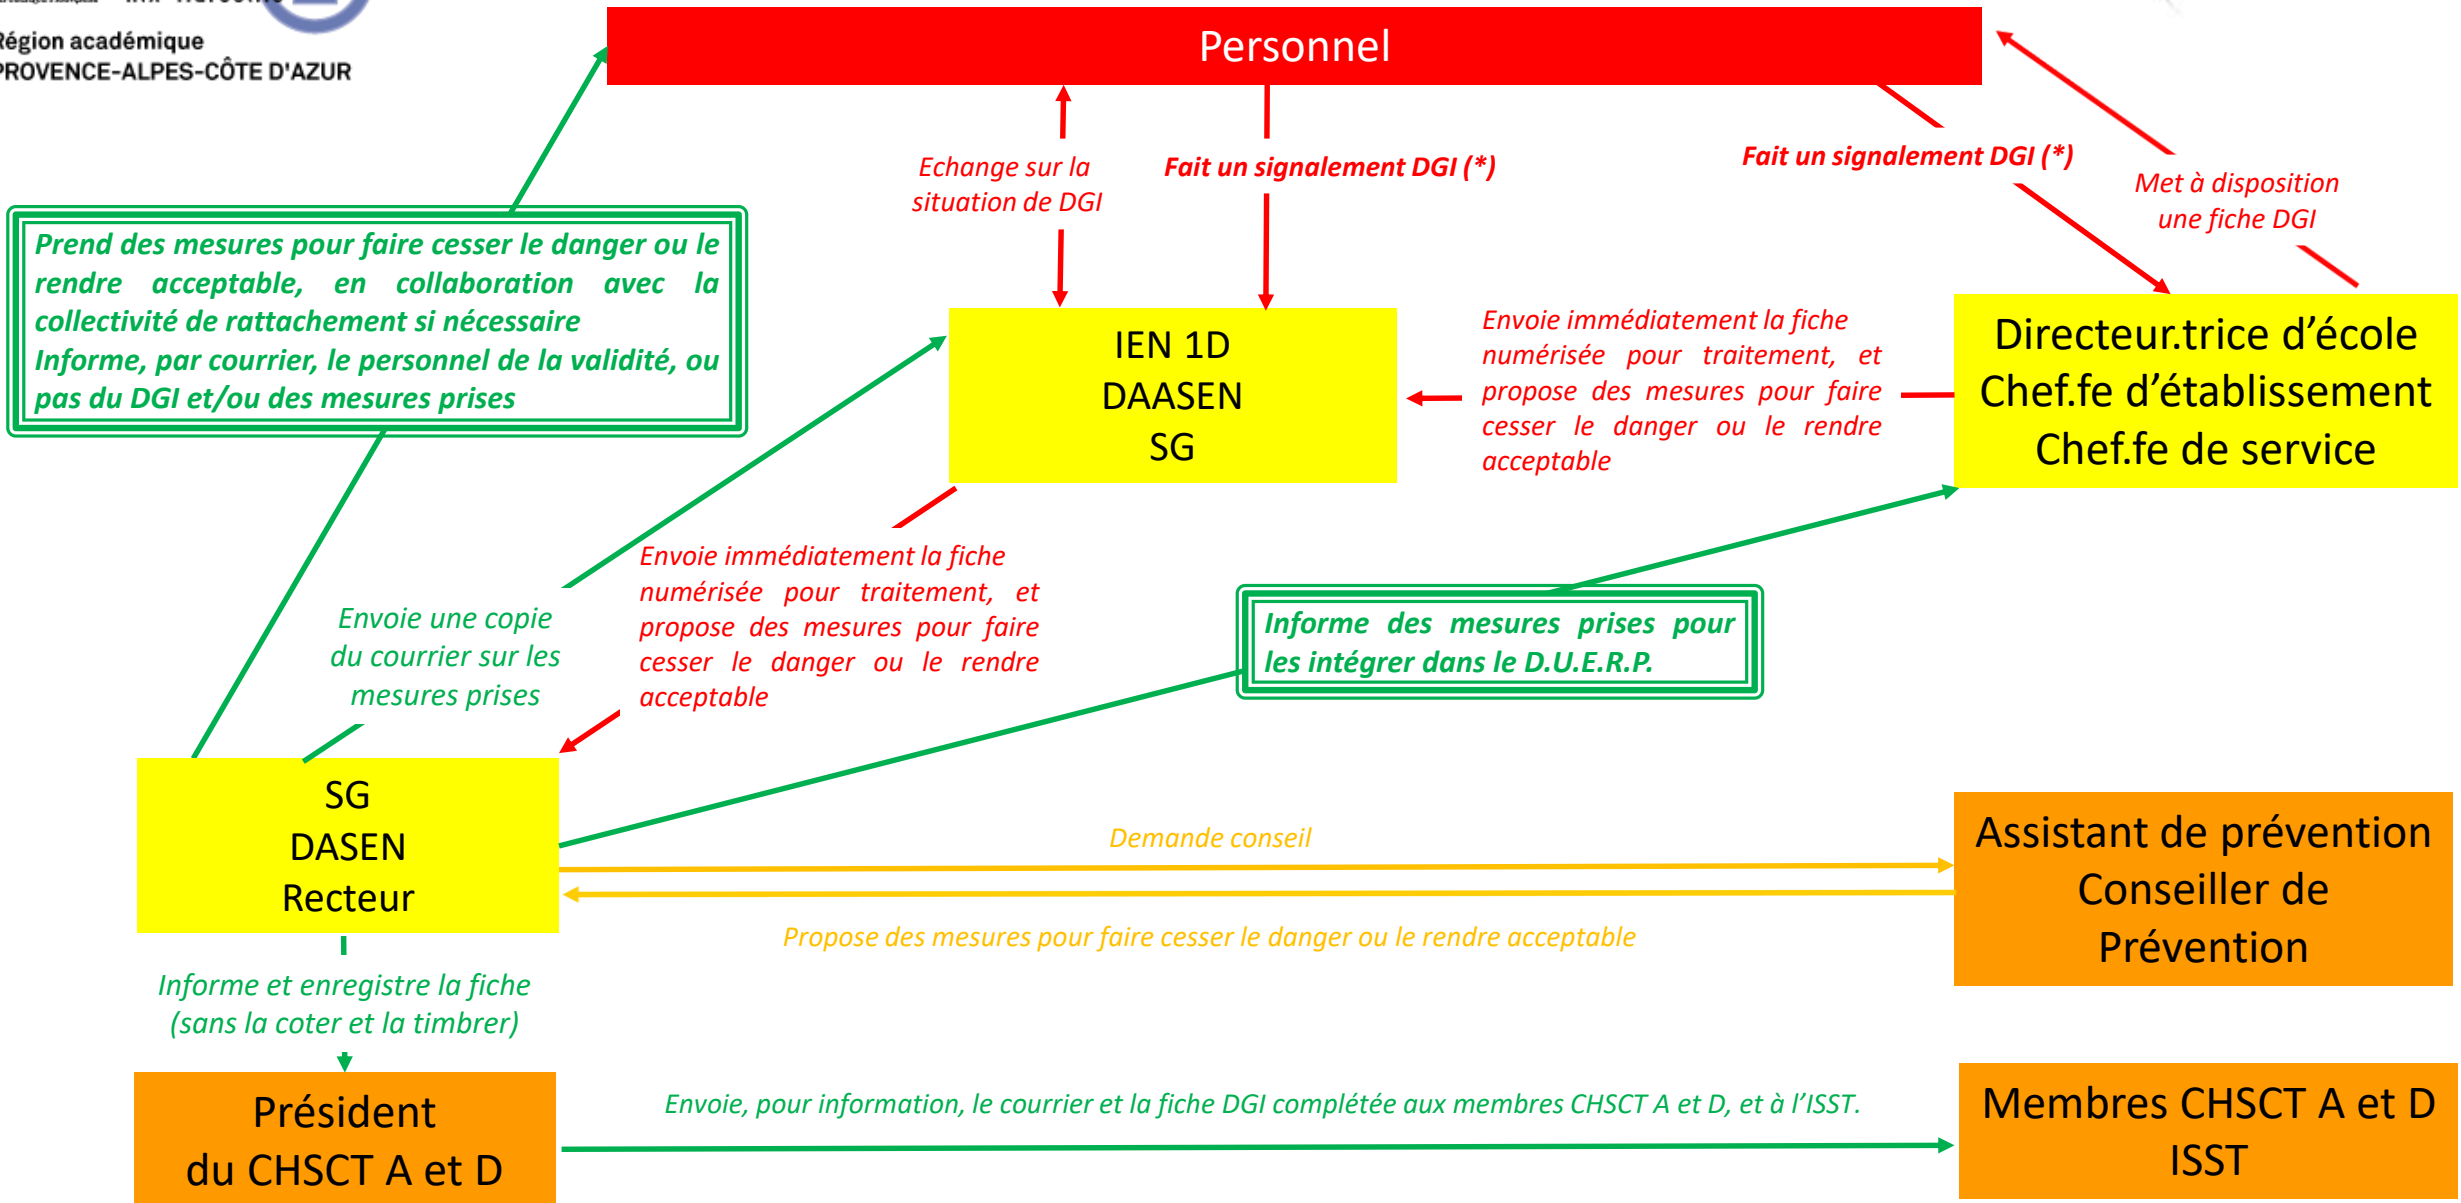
Région académique
PROVENCE-ALPES-CÔTE D'AZUR

Personnel

Echange sur la situation de DGI

Fait un signalement DGI (*)

Fait un signalement DGI (*)

Met à disposition une fiche DGI

Prend des mesures pour faire cesser le danger ou le rendre acceptable, en collaboration avec la collectivité de rattachement si nécessaire
Informe, par courrier, le personnel de la validité, ou pas du DGI et/ou des mesures prises

IEN 1D
DAASEN
SG

Envoie immédiatement la fiche numérisée pour traitement, et propose des mesures pour faire cesser le danger ou le rendre acceptable

Directeur.trice d'école
Chef.fe d'établissement
Chef.fe de service

Envoie immédiatement la fiche numérisée pour traitement, et propose des mesures pour faire cesser le danger ou le rendre acceptable

Envoie une copie du courrier sur les mesures prises

Informe des mesures prises pour les intégrer dans le D.U.E.R.P.

SG
DASEN
Recteur

Demande conseil

Assistant de prévention
Conseiller de Prévention

Propose des mesures pour faire cesser le danger ou le rendre acceptable

Informe et enregistre la fiche (sans la coter et la timbrer)

Président
du CHSCT A et D

Envoie, pour information, le courrier et la fiche DGI complétée aux membres CHSCT A et D, et à l'ISST.

Membres CHSCT A et D
ISST